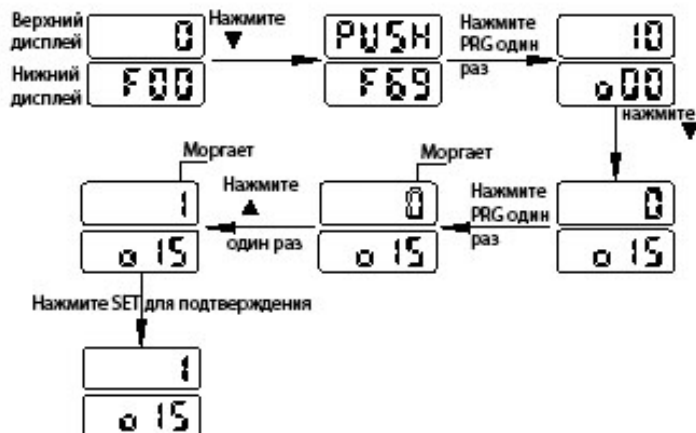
Верхний дисплей
0
Нижний дисплей
F00
Нажмите ▼
PUSH
F69
Нажмите PRG один раз
10
o00
нажмите ▼
0
o15
Нажмите PRG один раз
Моргает
0
o15
Нажмите ▲ один раз
Моргает
1
o15
Нажмите SET для подтверждения
1
o15